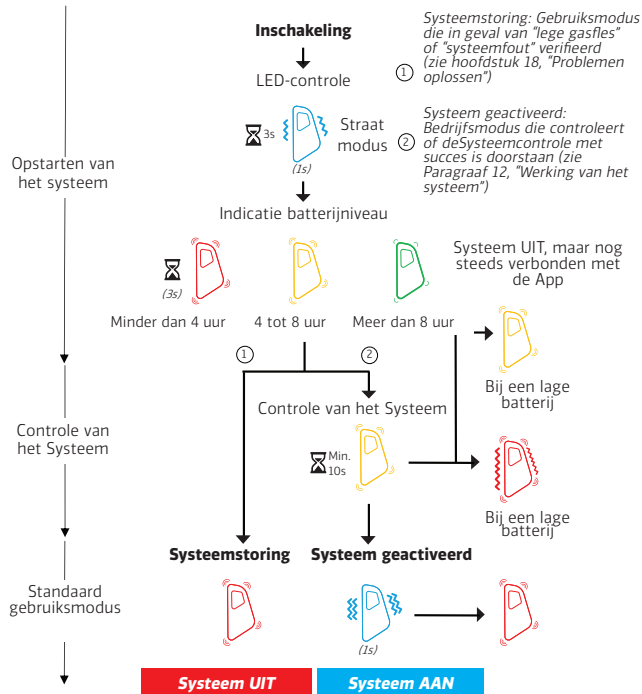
Inschakeling

LED-controle

3s

Straat modus

(1s)

Indicatie batterijniveau

(3s)

Minder dan 4 uur

4 tot 8 uur

Meer dan 8 uur

Systeemstoring: Gebruiksmodus die in geval van "lege gasfles" of "systeemfout" verifieerd (zie hoofdstuk 18, "Problemen oplossen")

① 

Systeem geactiveerd: Bedrijfsmodus die controleert of deSysteemcontrole met succes is doorstaan (zie Paragraaf 12, "Werking van het systeem")

②

Systeem UIT, maar nog steeds verbonden met de App

Opstarten van het systeem

①

②

Controle van het Systeem

Min. 10s

Bij een lage batterij

Bij een lage batterij

Controle van het Systeem

Systeemstoring

Systeem geactiveerd

Standaard gebruiksmodus

(1s)

Systeem UIT

Systeem AAN